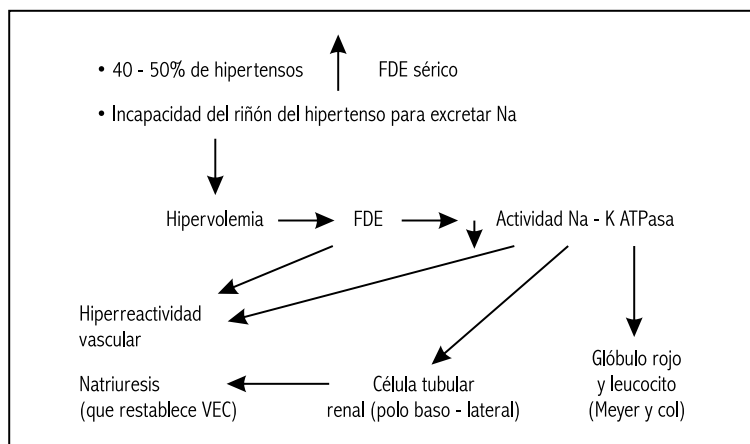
• 40 - 50% de hipertensos FDE sérico

• Incapacidad del riñón del hipertenso para excretar Na

Hipervolemia FDE Actividad Na - K ATPasa

Hiperreactividad vascular

Glóbulo rojo y leucocito (Meyer y col)

Natriuresis (que restablece VEC)

Célula tubular renal (polo baso - lateral)